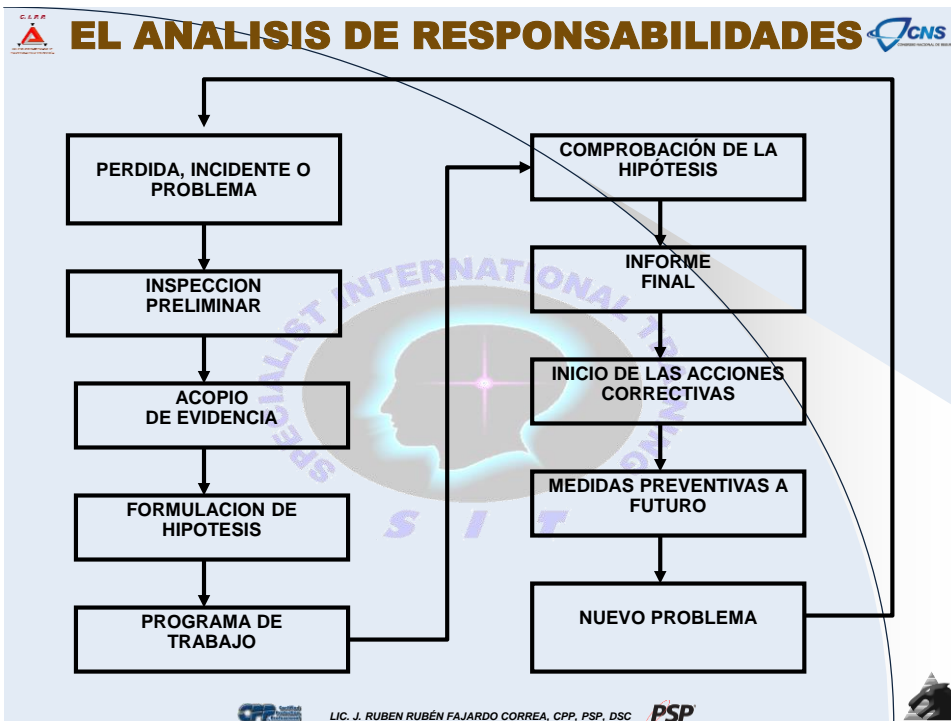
C.I.P.P.

EL ANALISIS DE RESPONSABILIDADES

CNS

PERDIDA, INCIDENTE O PROBLEMA

INSPECCION PRELIMINAR

ACOPIO DE EVIDENCIA

FORMULACION DE HIPOTESIS

PROGRAMA DE TRABAJO

COMPROBACIÓN DE LA HIPÓTESIS

INFORME FINAL

INICIO DE LAS ACCIONES CORRECTIVAS

MEDIDAS PREVENTIVAS A FUTURO

NUEVO PROBLEMA

SPECIALIST INTERNATIONAL TRAINING

S I T

CPP

LIC. J. RUBEN RUBÉN FAJARDO CORREA, CPP, PSP, DSC

PSP